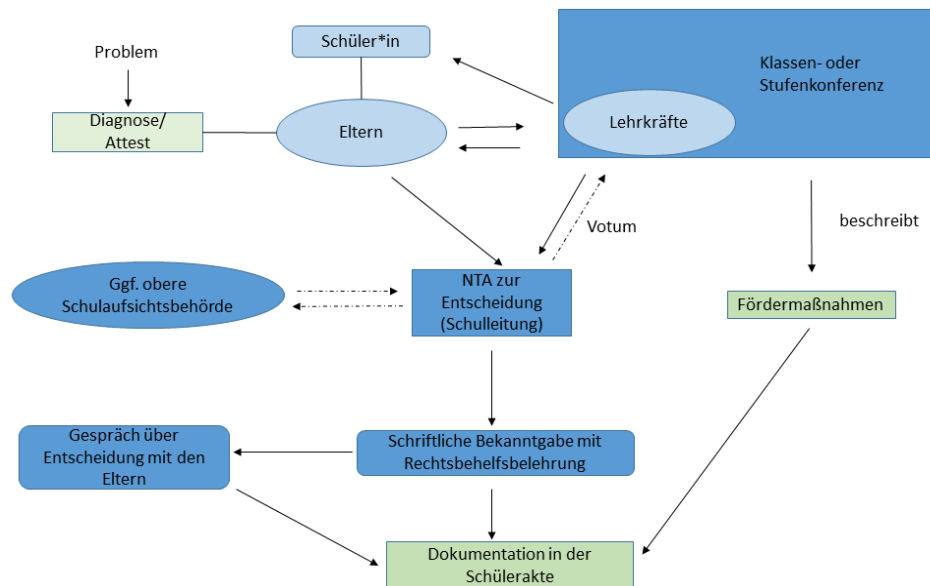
Problem

Diagnose/ Attest

Schüler*in

Eltern

Klassen- oder Stufenkonferenz

Lehrkräfte

Votum

beschreibt

Ggf. obere Schulaufsichtsbehörde

NTA zur Entscheidung (Schulleitung)

Fördermaßnahmen

Gespräch über Entscheidung mit den Eltern

Schriftliche Bekanntgabe mit Rechtsbehelfsbelehrung

Dokumentation in der Schülerakte